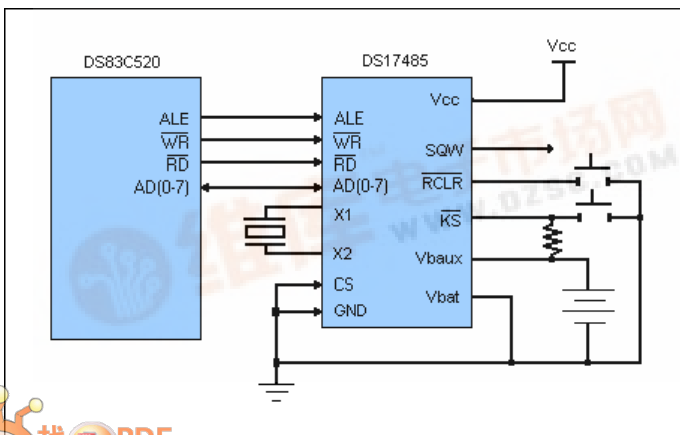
DS83C520

ALE
$\overline{WR}$
$\overline{RD}$
AD(0-7)

DS17485

ALE
$\overline{WR}$
$\overline{RD}$
AD(0-7)
X1
X2
CS
GND

Vcc
SQW
$\overline{RCLR}$
$\overline{KS}$
Vbaux
Vbat

Vcc

维库电子市场网
WWW.DZSC.COM